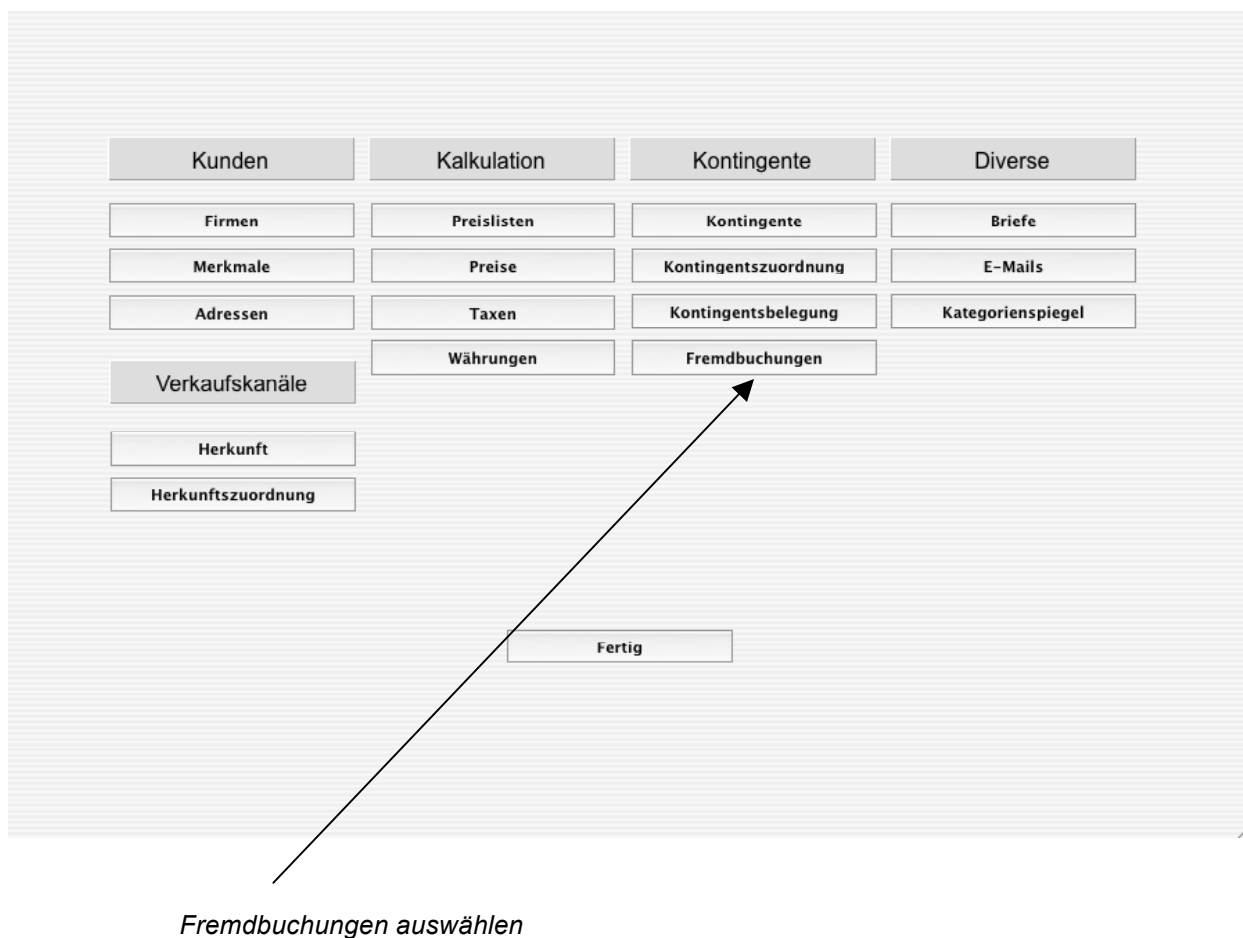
Kunden

Firmen

Merkmale

Adressen

Verkaufskanäle

Herkunft

Herkunftszuordnung

Kalkulation

Preislisten

Preise

Taxen

Währungen

Kontingente

Kontingente

Kontingentszuordnung

Kontingentsbelegung

Fremdbuchungen

Diverse

Briefe

E-Mails

Kategorienspiegel

Fertig

Fremdbuchungen auswählen